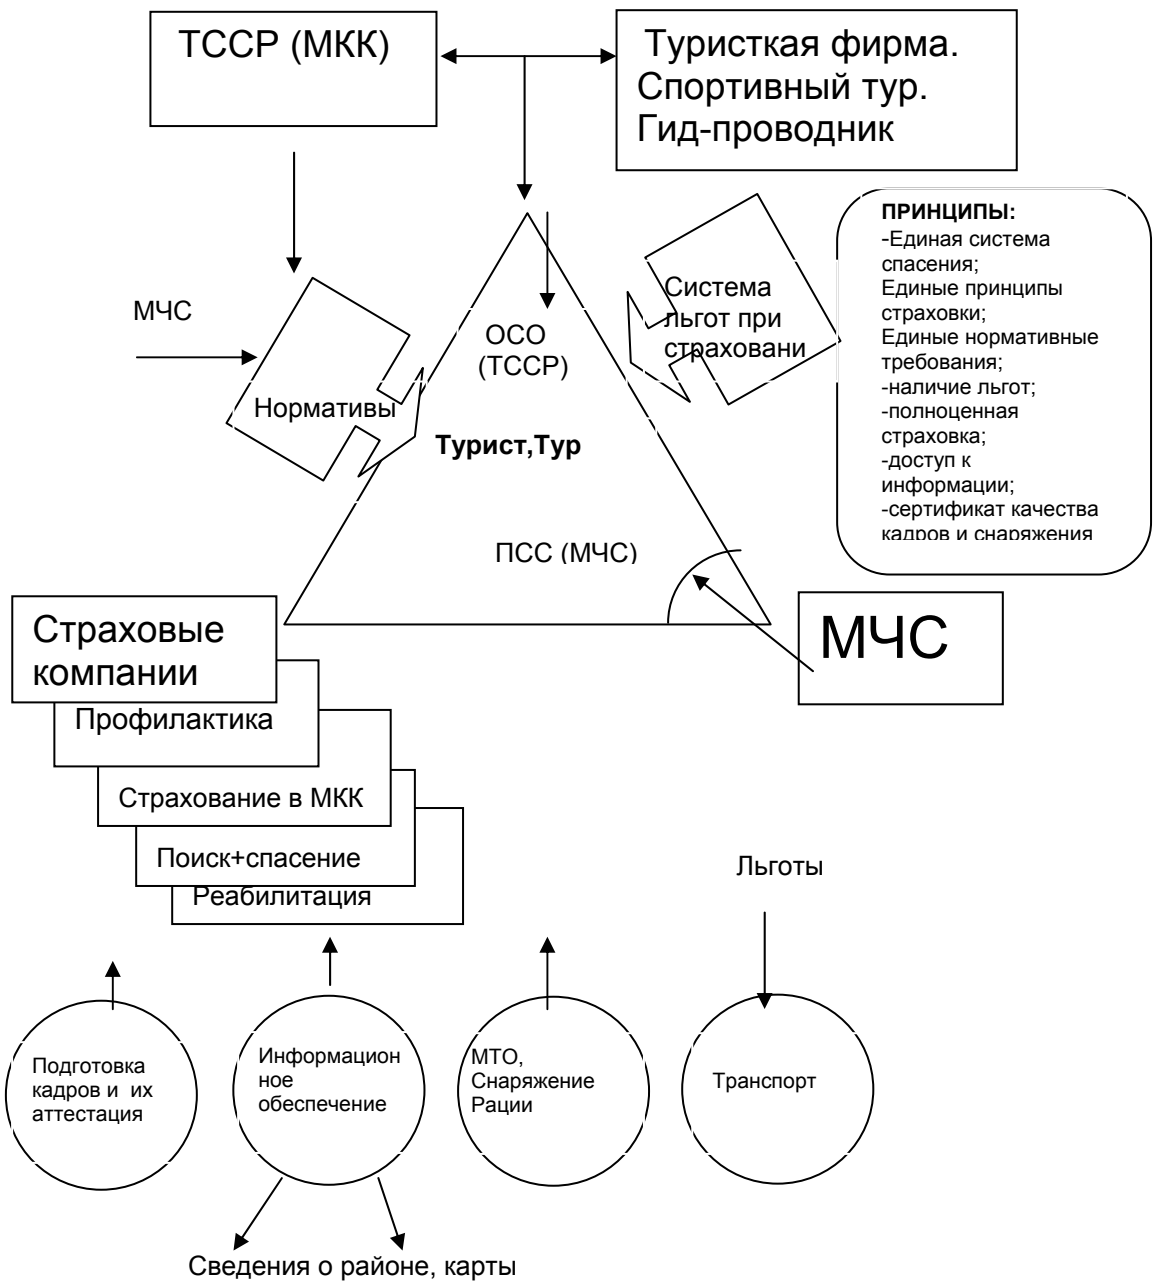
ТССР (МКК)

Туристкая фирма. Спортивный тур. Гид-проводник

ПРИНЦИПЫ:
-Единая система спасения;
Единые принципы страховки;
Единые нормативные требования;
-наличие льгот;
-полноценная страховка;
-доступ к информации;
-сертификат качества кадров и снаряжения

МЧС

Нормативы

ОСО (ТССР)

Система льгот при страховани

Турист,Тур

ПСС (МЧС)

Страховые компании

МЧС

Профилактика

Страхование в МКК

Поиск+спасение

Реабилитация

Льготы

Подготовка кадров и их аттестация

Информационное обеспечение

МТО, Снаряжение Рации

Транспорт

Сведения о районе, карты